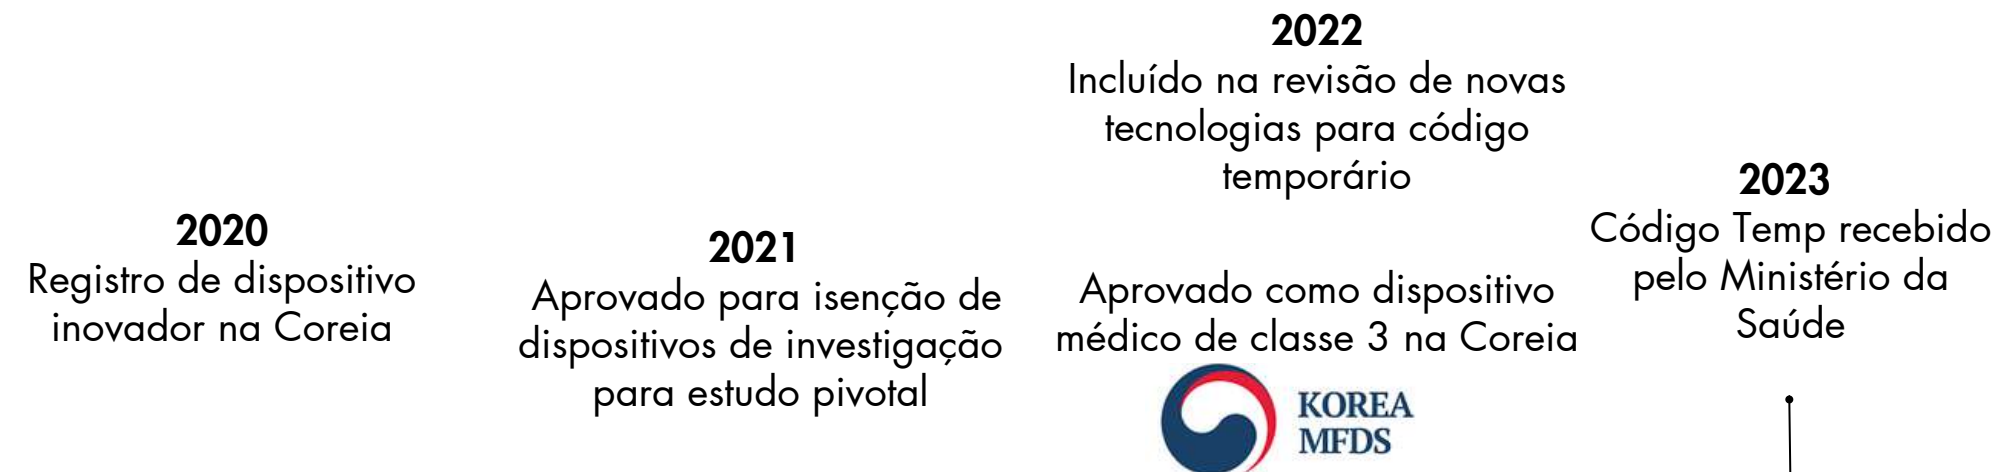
2022
Incluído na revisão de novas tecnologias para código temporário

2020
Registro de dispositivo inovador na Coreia

2021
Aprovado para isenção de dispositivos de investigação para estudo pivotal

Aprovado como dispositivo médico de classe 3 na Coreia

KOREA
MFDS

2023
Código Temp recebido pelo Ministério da Saúde